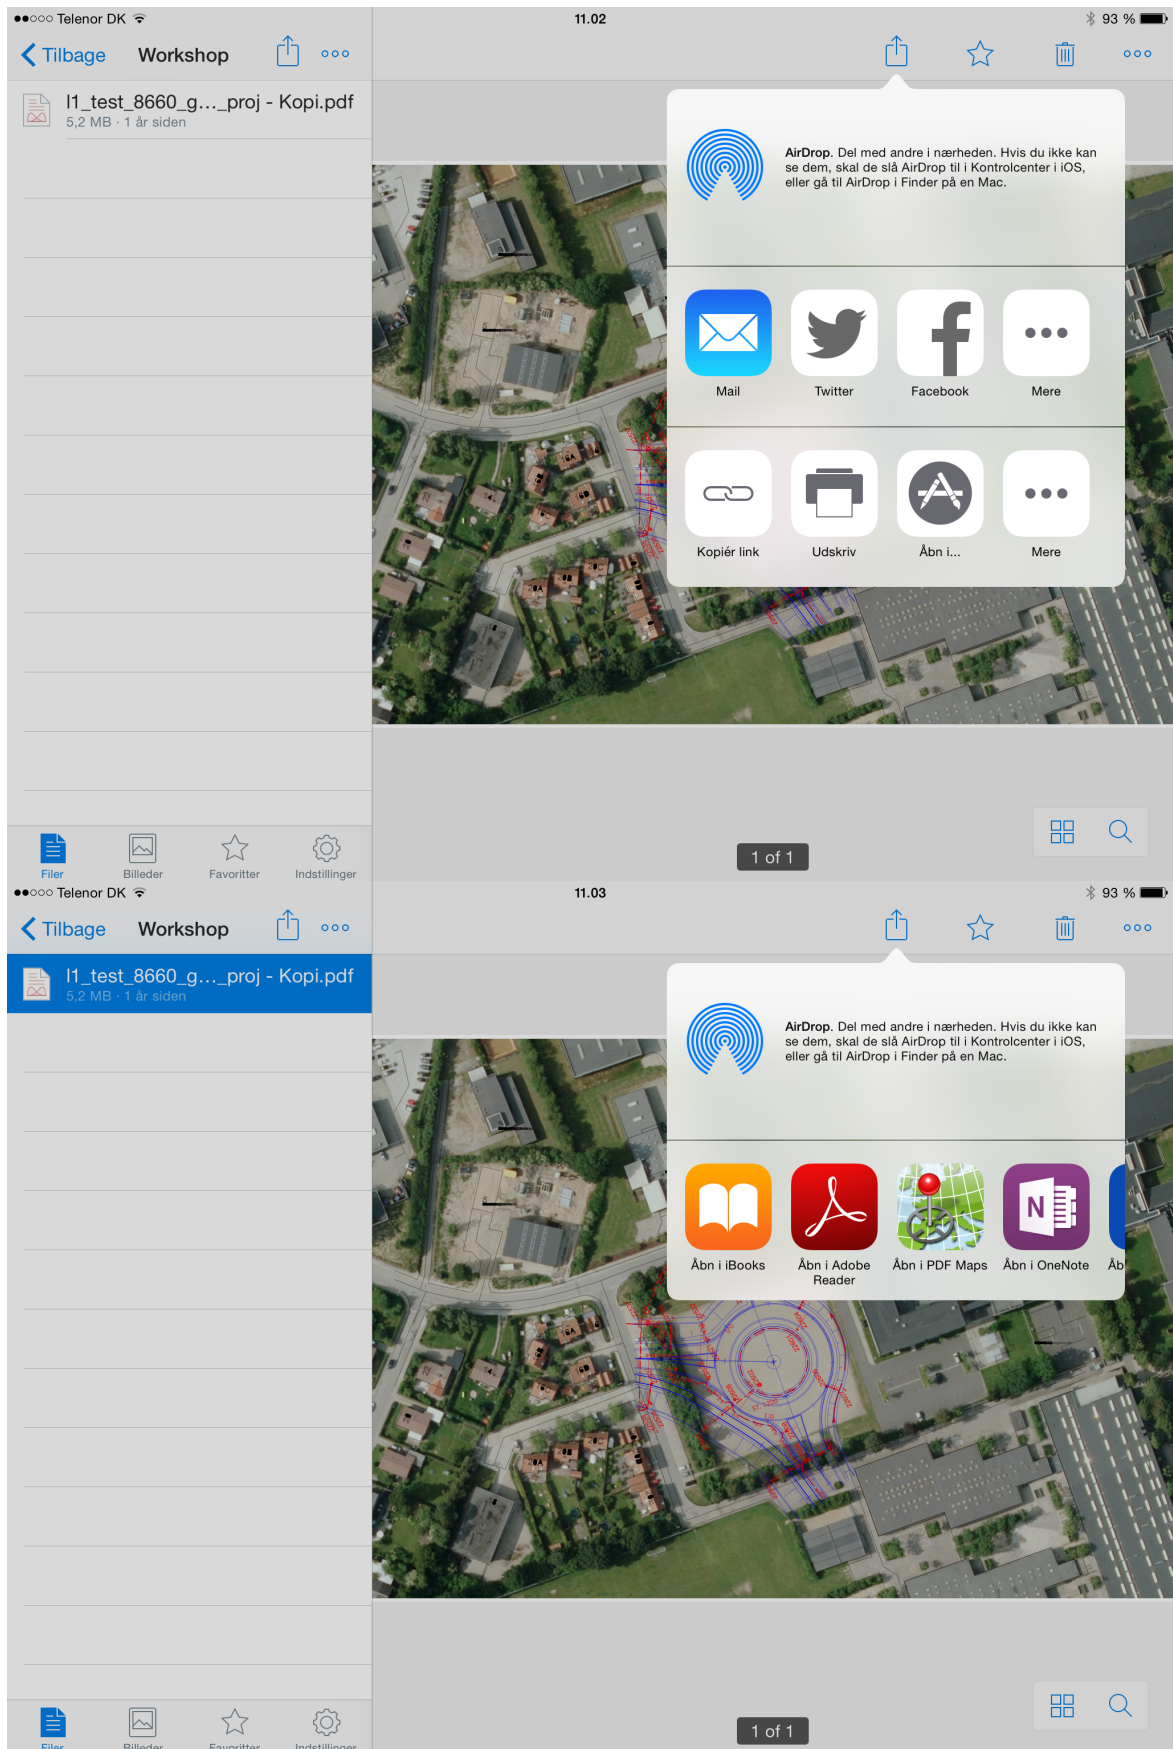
●●○○○ Telenor DK
11.02
93 %

Tilbage
Workshop

l1_test_8660_g..._proj - Kopi.pdf
5,2 MB · 1 år siden

AirDrop. Del med andre i nærheden. Hvis du ikke kan se dem, skal de slå AirDrop til i Kontrolcenter i iOS, eller gå til AirDrop i Finder på en Mac.

Mail
Twitter
Facebook
Mere

Kopiér link
Udskriv
Åbn i...
Mere

1 of 1

Filer
Billeder
Favoritter
Indstillinger

●●○○○ Telenor DK
11.03
93 %

Tilbage
Workshop

l1_test_8660_g..._proj - Kopi.pdf
5,2 MB · 1 år siden

AirDrop. Del med andre i nærheden. Hvis du ikke kan se dem, skal de slå AirDrop til i Kontrolcenter i iOS, eller gå til AirDrop i Finder på en Mac.

Åbn i iBooks
Åbn i Adobe Reader
Åbn i PDF Maps
Åbn i OneNote
Åb

1 of 1

Filer
Billeder
Favoritter
Indstillinger